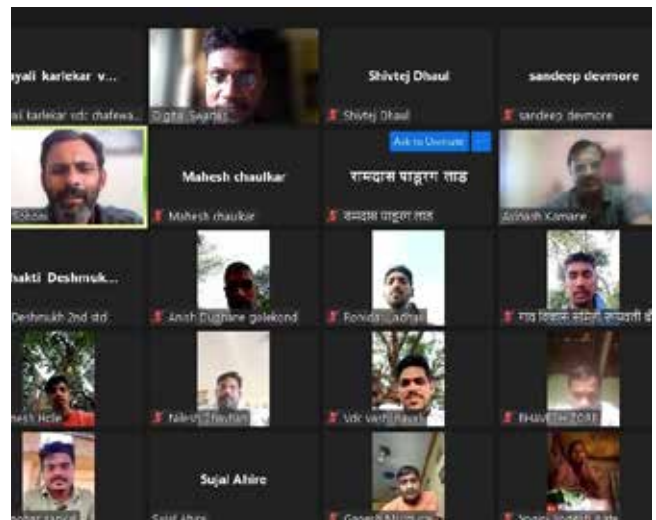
ayali karlekar v...
ali karlekar vdc chafewa...
Digital Swaraj

Shivtej Dhaul
Shivtej Dhaul

sandeep devmore
sandeep devmore

Mahesh chaulkar
Mahesh chaulkar

Ask to Unmute
रामदास पांडुरंग ताड
रामदास पांडुरंग ताड

Avinash Kamare

hakti Deshmuk...
Deshmukh 2nd std

Anish Dughane golekond

Ronida Jadhav

ग्राम विकास समिती सरपंची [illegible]

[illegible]nesh Hele

Nilesh Dhavan

Vdc Vethi Pawar

BHAVESH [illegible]

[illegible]

Sujal Ahire
Sujal Ahire

Ganesh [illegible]

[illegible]